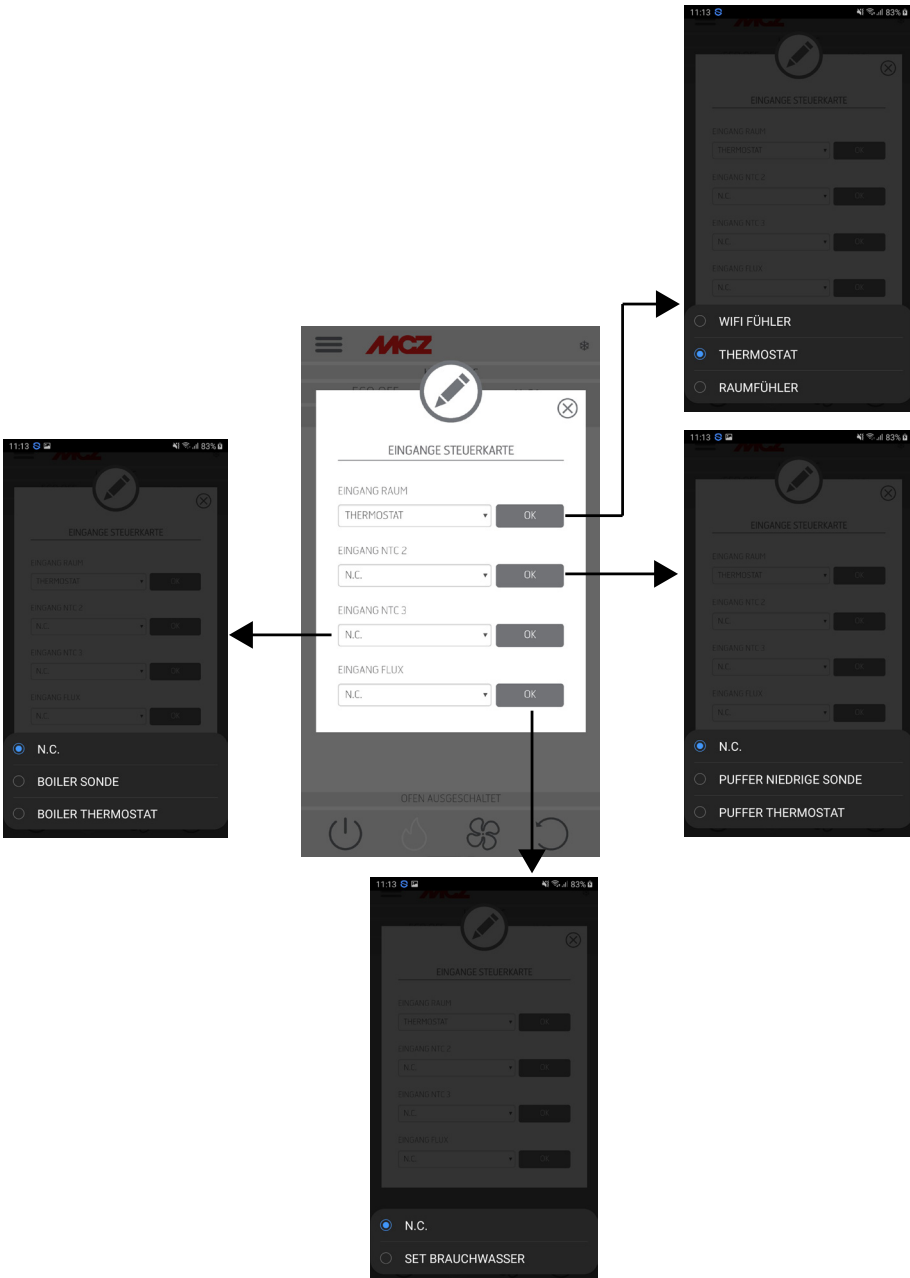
11:13 83%

EINGANGE STEUERKARTE

EINGANG RAUM

THERMOSTAT

OK

EINGANG NTC 2

N.C.

OK

EINGANG NTC 3

N.C.

OK

EINGANG FLUX

N.C.

OK

WIFI FÜHLER

THERMOSTAT

RAUMFÜHLER

MCZ

ECO OFF

EINGANGE STEUERKARTE

EINGANG RAUM

THERMOSTAT

OK

EINGANG NTC 2

N.C.

OK

EINGANG NTC 3

N.C.

OK

EINGANG FLUX

N.C.

OK

OFEN AUSGESCHALTET

11:13 83%

EINGANGE STEUERKARTE

EINGANG RAUM

THERMOSTAT

OK

EINGANG NTC 2

N.C.

OK

EINGANG NTC 3

N.C.

OK

EINGANG FLUX

N.C.

OK

N.C.

BOILER SONDE

BOILER THERMOSTAT

11:13 83%

EINGANGE STEUERKARTE

EINGANG RAUM

THERMOSTAT

OK

EINGANG NTC 2

N.C.

OK

EINGANG NTC 3

N.C.

OK

EINGANG FLUX

N.C.

OK

N.C.

PUFFER NIEDRIGE SONDE

PUFFER THERMOSTAT

11:13 83%

EINGANGE STEUERKARTE

EINGANG RAUM

THERMOSTAT

OK

EINGANG NTC 2

N.C.

OK

EINGANG NTC 3

N.C.

OK

EINGANG FLUX

N.C.

OK

N.C.

SET BRAUCHWASSER